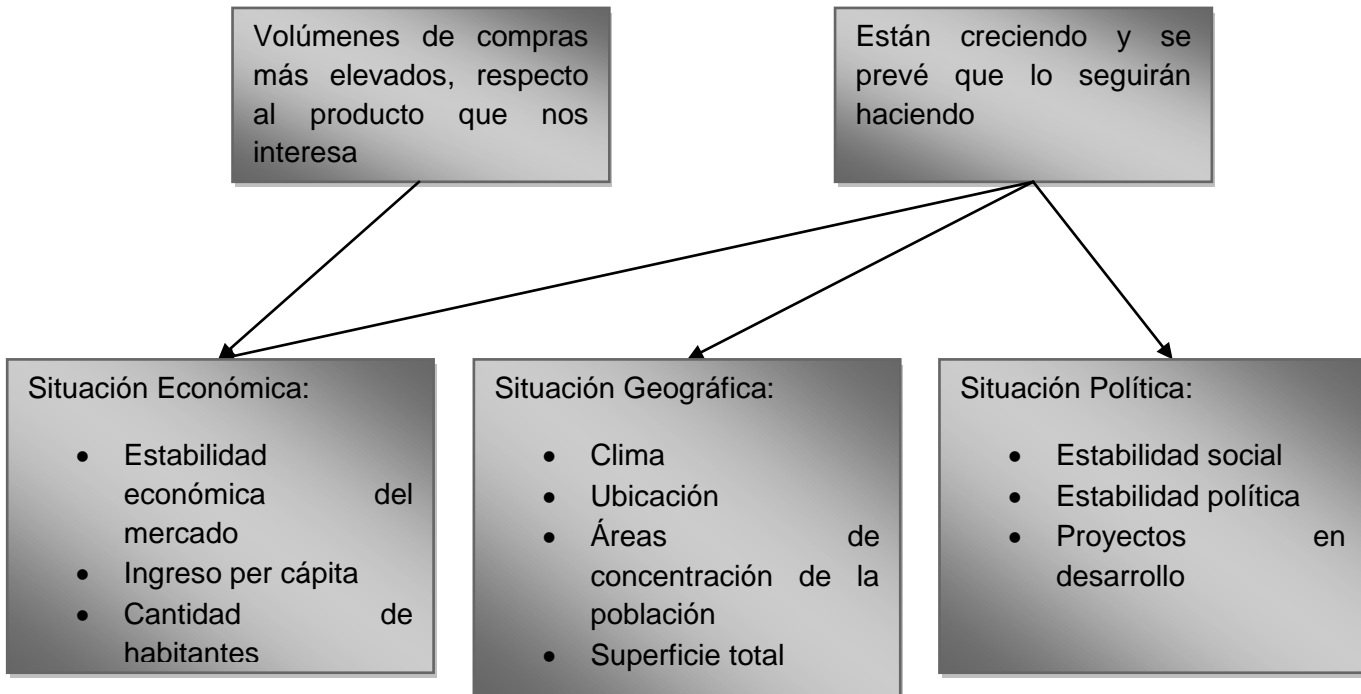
Volúmenes de compras más elevados, respecto al producto que nos interesa

Están creciendo y se prevé que lo seguirán haciendo

Situación Económica:

- Estabilidad económica del mercado
- Ingreso per cápita
- Cantidad de habitantes

Situación Geográfica:

- Clima
- Ubicación
- Áreas de concentración de la población
- Superficie total

Situación Política:

- Estabilidad social
- Estabilidad política
- Proyectos en desarrollo